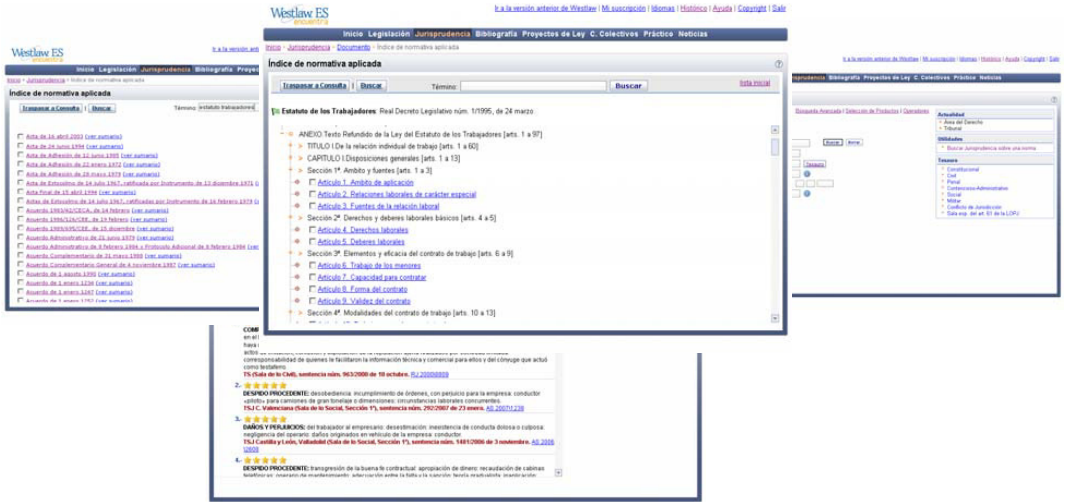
Westlaw ES encuentra

Ir a la versión anterior de Westlaw | Mi suscripción | Idiomas | Histórico | Ayuda | Copyright | Salir

Inicio Legislación Jurisprudencia Bibliografía Proyectos de Ley C. Colectivos Práctico Noticias

Inicio › Jurisprudencia › Documento › Índice de normativa aplicada

Índice de normativa aplicada

Trasponer a Consulta | Buscar Término: Buscar Lista inicial

Estatuto de los Trabajadores: Real Decreto Legislativo núm. 1/1995, de 24 marzo.

ANEXO.Texto Refundido de la Ley del Estatuto de los Trabajadores [arts. 1 a 97]
TITULO I.De la relación individual de trabajo [arts. 1 a 60]
CAPITULO I.Disposiciones generales [arts. 1 a 13]
Sección 1ª. Ámbito y fuentes [arts. 1 a 3]
Artículo 1. Ámbito de aplicación
Artículo 2. Relaciones laborales de carácter especial
Artículo 3. Fuentes de la relación laboral
Sección 2ª. Derechos y deberes laborales básicos [arts. 4 a 5]
Artículo 4. Derechos laborales
Artículo 5. Deberes laborales
Sección 3ª. Elementos y eficacia del contrato de trabajo [arts. 6 a 9]
Artículo 6. Trabajo de los menores
Artículo 7. Capacidad para contratar
Artículo 8. Forma del contrato
Artículo 9. Validez del contrato
Sección 4ª. Modalidades del contrato de trabajo [arts. 10 a 13]

Westlaw ES encuentra
Ir a la versión anterior
Inicio Legislación Jurisprudencia Bibliografía Proyectos
Inicio › Jurisprudencia › Índice de normativa aplicada
Índice de normativa aplicada
Trasponer a Consulta | Buscar Término: estatuto trabajadores
Acta de 16 abril 2003 (ver sumario)
Acta de 24 junio 1994 (ver sumario)
Acta de Adhesión de 12 junio 1985 (ver sumario)
Acta de Adhesión de 22 enero 1972 (ver sumario)
Acta de Adhesión de 29 mayo 1979 (ver sumario)
Acta de Estocolmo de 14 julio 1967, ratificada por Instrumento de 13 diciembre 1971 (ver sumario)
Acta Final de 15 abril 1994 (ver sumario)
Acta de Estocolmo de 14 julio 1967, ratificadas por Instrumento de 16 febrero 1979 (ver sumario)
Acuerdo 1993/42/CECA, de 14 febrero (ver sumario)
Acuerdo 1996/326/CEE, de 14 febrero (ver sumario)
Acuerdo 1989/695/CEE, de 15 diciembre (ver sumario)
Acuerdo Administrativo de 21 junio 1979 (ver sumario)
Acuerdo Administrativo de 8 febrero 1984, y Protocolo Adicional de 8 febrero 1984 (ver sumario)
Acuerdo Complementario de 31 mayo 1988 (ver sumario)
Acuerdo Complementario General de 4 noviembre 1987 (ver sumario)
Acuerdo de 1 agosto 1990 (ver sumario)
Acuerdo de 1 enero 1234 (ver sumario)
Acuerdo de 1 enero 1247 (ver sumario)
Acuerdo de 1 enero 1252 (ver sumario)

Ir a la versión anterior de Westlaw | Mi suscripción | Idiomas | Histórico | Ayuda | Copyright | Salir
rudencia Bibliografía Proyectos de Ley C. Colectivos Práctico Noticias
Búsqueda Avanzada | Selección de Productos | Operadores
Actualidad
Área del Derecho
Tribunal
Utilidades
Buscar Jurisprudencia sobre una norma
Tesauro
Constitucional
Civil
Penal
Contencioso-Administrativo
Social
Militar
Conflicto de Jurisdicción
Sala esp. del art. 61 de la LOPJ

TS (Sala de lo Civil), sentencia núm. 963/2000 de 10 octubre. RJ 2000\8809
2. DESPIDO PROCEDENTE: desobediencia: incumplimiento de órdenes, con perjuicio para la empresa: conductor «piloto» para camiones de gran tonelaje y dimensiones: circunstancias laborales concurrentes.
TSJ C. Valenciana (Sala de lo Social, Sección 1ª), sentencia núm. 292/2007 de 23 enero. AS 2007\1236
3. DAÑOS Y PERJUICIOS: del trabajador al empresario: desestimación: inexistencia de conducta dolosa o culposa: negligencia del operario: daños originados en vehículo de la empresa: conductor.
TSJ Castilla y León, Valladolid (Sala de lo Social, Sección 1ª), sentencia núm. 1481/2006 de 3 noviembre. AS 2006\2809
4. DESPIDO PROCEDENTE: transgresión de la buena fe contractual: apropiación de dinero: recaudación de cabinas telefónicas: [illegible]